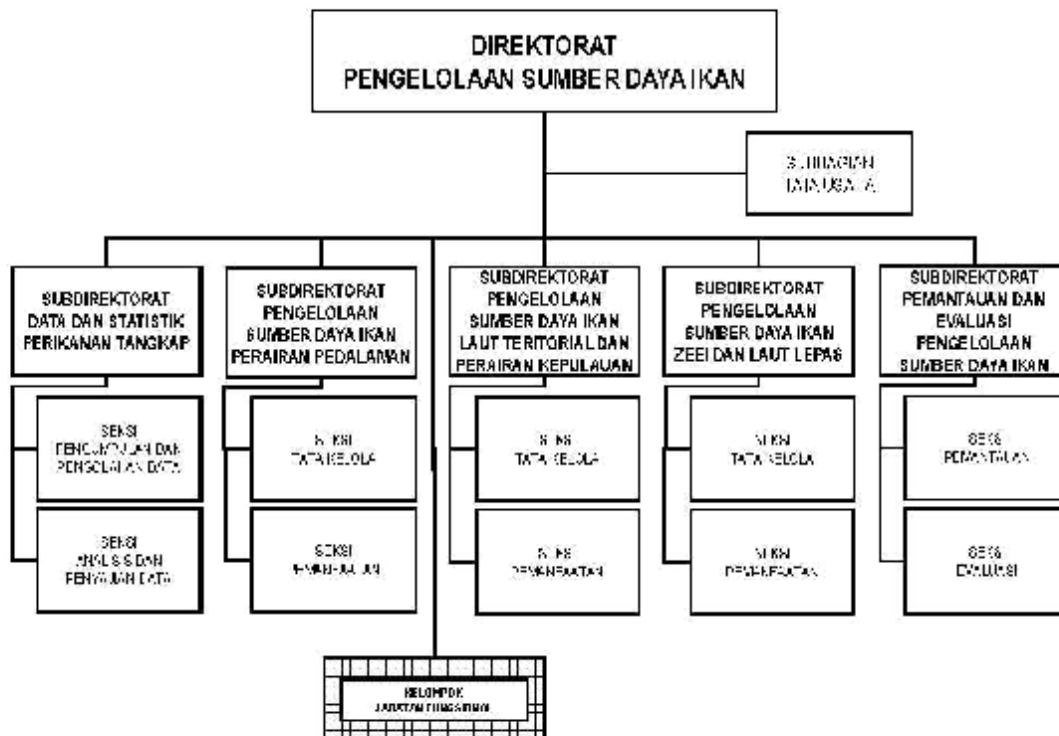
DIREKTORAT
PENGELOLAAN SUMBER DAYA IKAN

SUBBAGIAN
TATA USAHA

SUBDIREKTORAT
DATA DAN STATISTIK
PERIKANAN TANGKAP

SEKSI
PENGUMPULAN DAN
PENGOLAHAN DATA

SEKSI
ANALISIS DAN
PENYAJIAN DATA

SUBDIREKTORAT
PENGELOLAAN
SUMBER DAYA IKAN
PERAIRAN PEDALAMAN

SEKSI
TATA KELOLA

SEKSI
PEMANFAATAN

SUBDIREKTORAT
PENGELOLAAN
SUMBER DAYA IKAN
LAUT TERITORIAL DAN
PERAIRAN KEPULAUAN

SEKSI
TATA KELOLA

SEKSI
PEMANFAATAN

SUBDIREKTORAT
PENGELOLAAN
SUMBER DAYA IKAN
ZEEI DAN LAUT LEPAS

SEKSI
TATA KELOLA

SEKSI
PEMANFAATAN

SUBDIREKTORAT
PEMANTAUAN DAN
EVALUASI
PENGELOLAAN
SUMBER DAYA IKAN

SEKSI
PEMANTAUAN

SEKSI
EVALUASI

KELOMPOK
JABATAN FUNGSIONAL